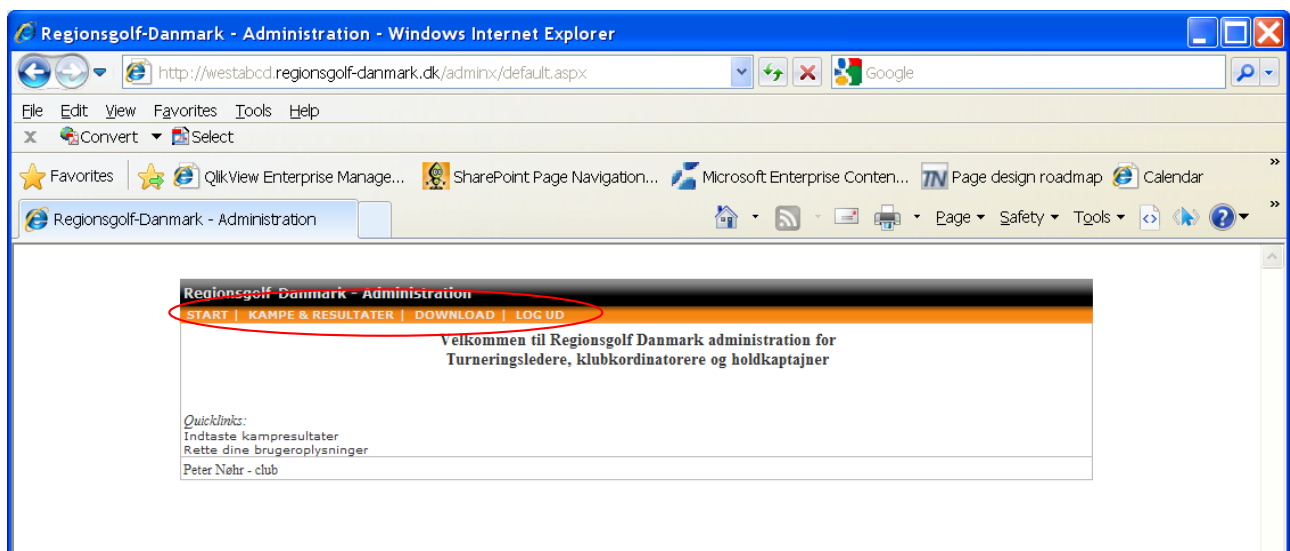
Regionsgolf-Danmark - Administration - Windows Internet Explorer

http://westabcd.regionsgolf-danmark.dk/adminx/default.aspx

Google

File Edit View Favorites Tools Help

Convert Select

Favorites QlikView Enterprise Manage... SharePoint Page Navigation... Microsoft Enterprise Conten... Page design roadmap Calendar

Regionsgolf-Danmark - Administration

Page Safety Tools

Regionsgolf-Danmark - Administration

START | KAMPE & RESULTATER | DOWNLOAD | LOG UD

Velkommen til Regionsgolf Danmark administration for Turneringsledere, klubkordinatorere og holdkaptajner

Quicklinks:
Indtaste kampresultater
Rette dine brugeroplysninger

Peter Nøhr - club